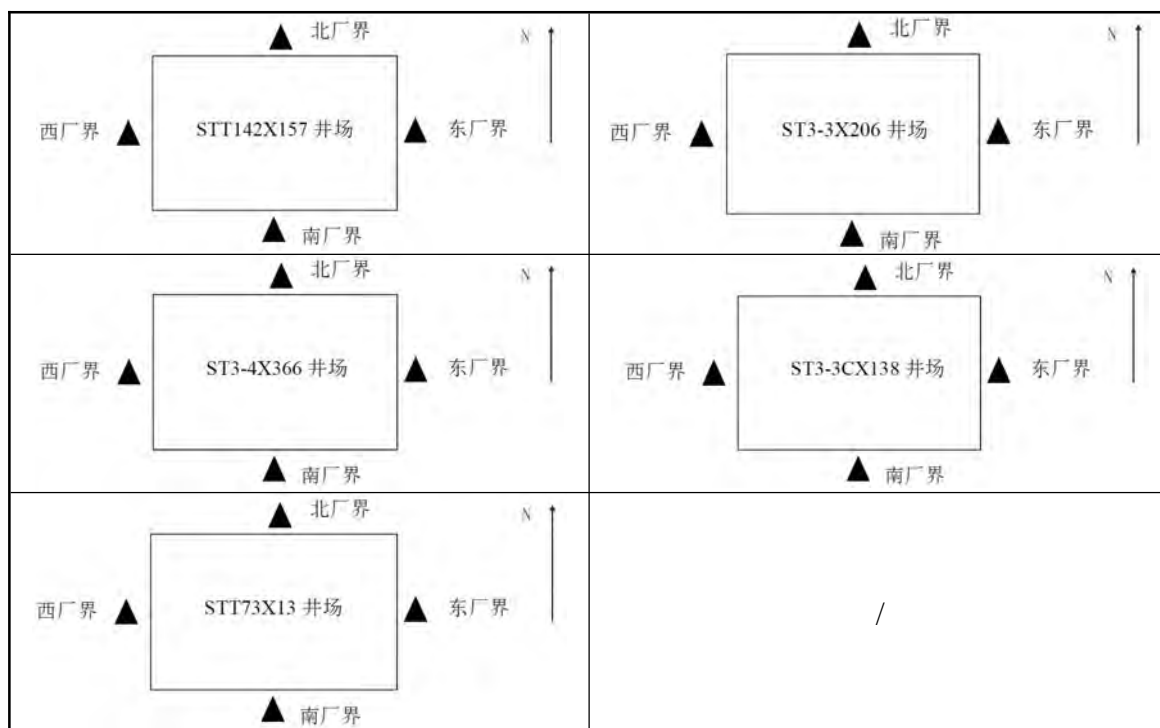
| | |
|---|---|
| 北厂界 N 西厂界 STT142X157 井场 东厂界 南厂界 | 北厂界 N 西厂界 ST3-3X206 井场 东厂界 南厂界 |
| 北厂界 N 西厂界 ST3-4X366 井场 东厂界 南厂界 | 北厂界 N 西厂界 ST3-3CX138 井场 东厂界 南厂界 |
| 北厂界 N 西厂界 STT73X13 井场 东厂界 南厂界 | / |